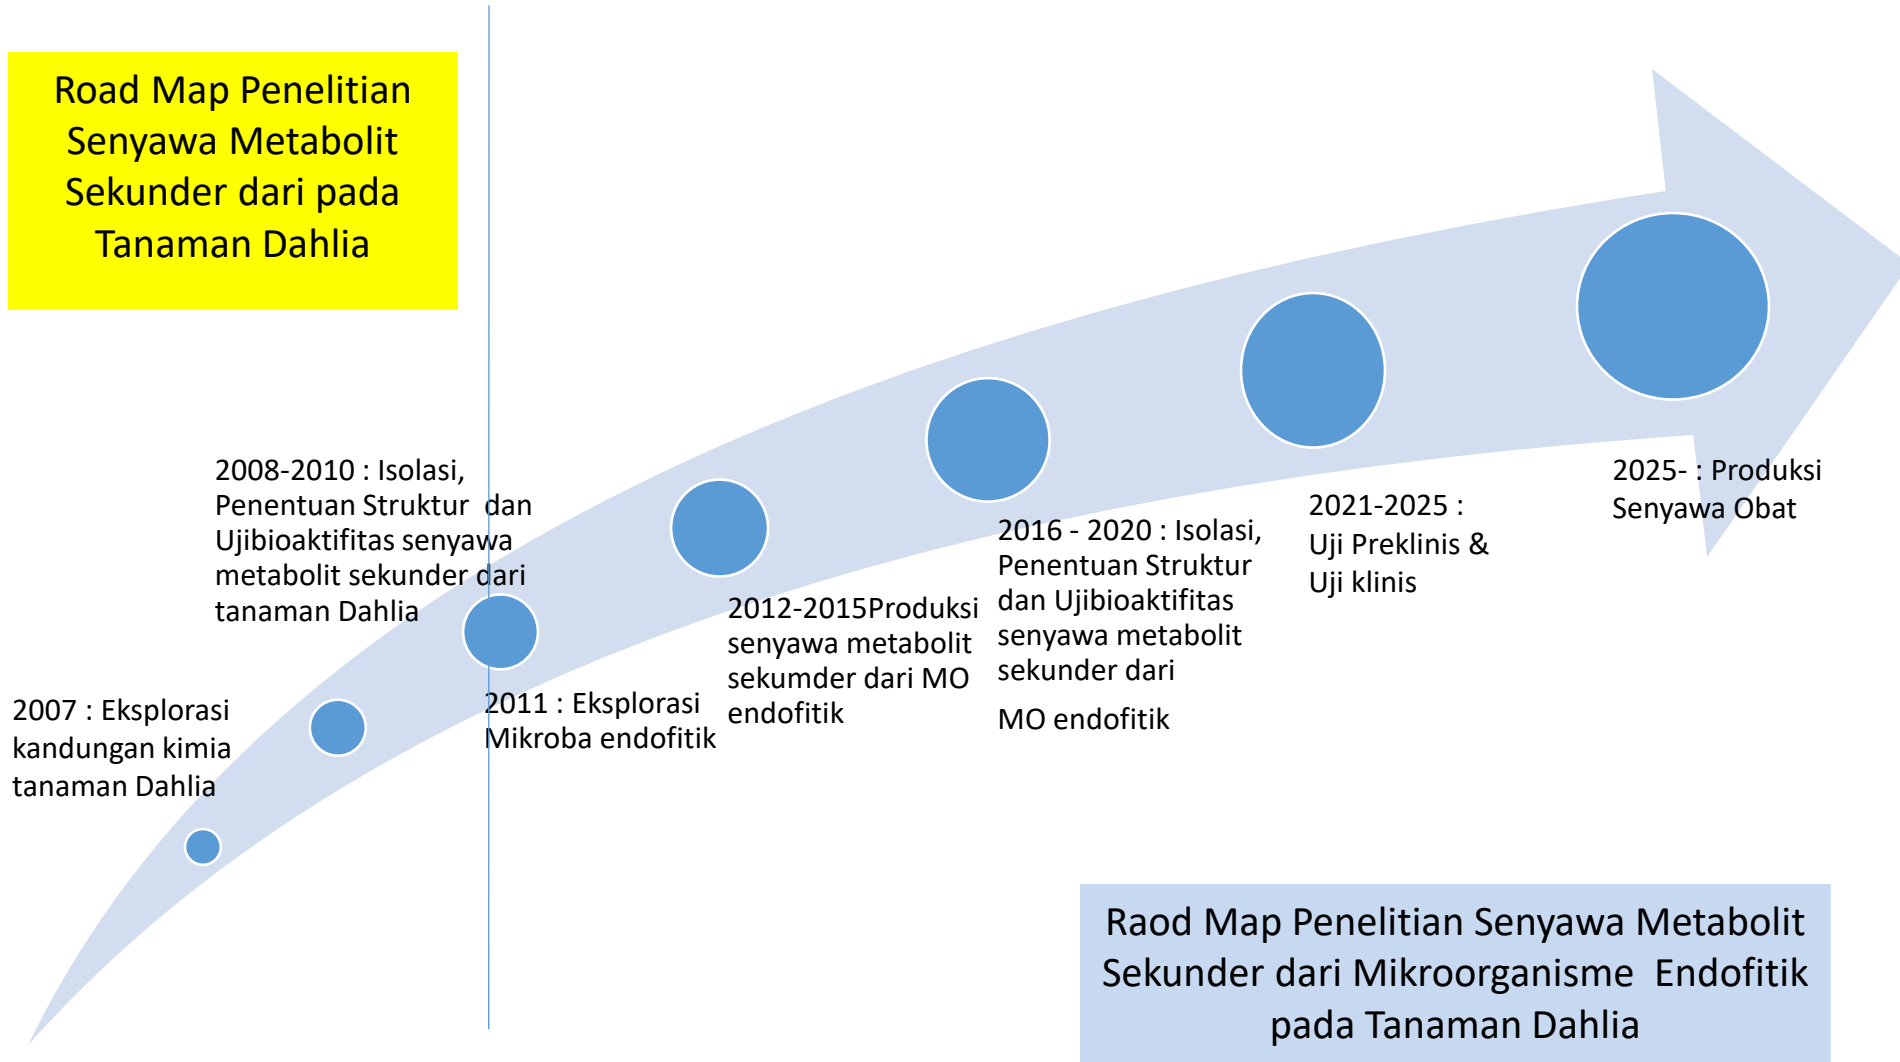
Road Map Penelitian Senyawa Metabolit Sekunder dari pada Tanaman Dahlia

2008-2010 : Isolasi, Penentuan Struktur dan Ujibioaktifitas senyawa metabolit sekunder dari tanaman Dahlia

2007 : Eksplorasi kandungan kimia tanaman Dahlia

2011 : Eksplorasi Mikroba endofitik

2012-2015Produksi senyawa metabolit sekumder dari MO endofitik

2016 - 2020 : Isolasi, Penentuan Struktur dan Ujibioaktifitas senyawa metabolit sekunder dari

MO endofitik

2021-2025 : Uji Preklinis & Uji klinis

2025- : Produksi Senyawa Obat

Raod Map Penelitian Senyawa Metabolit Sekunder dari Mikroorganisme Endofitik pada Tanaman Dahlia